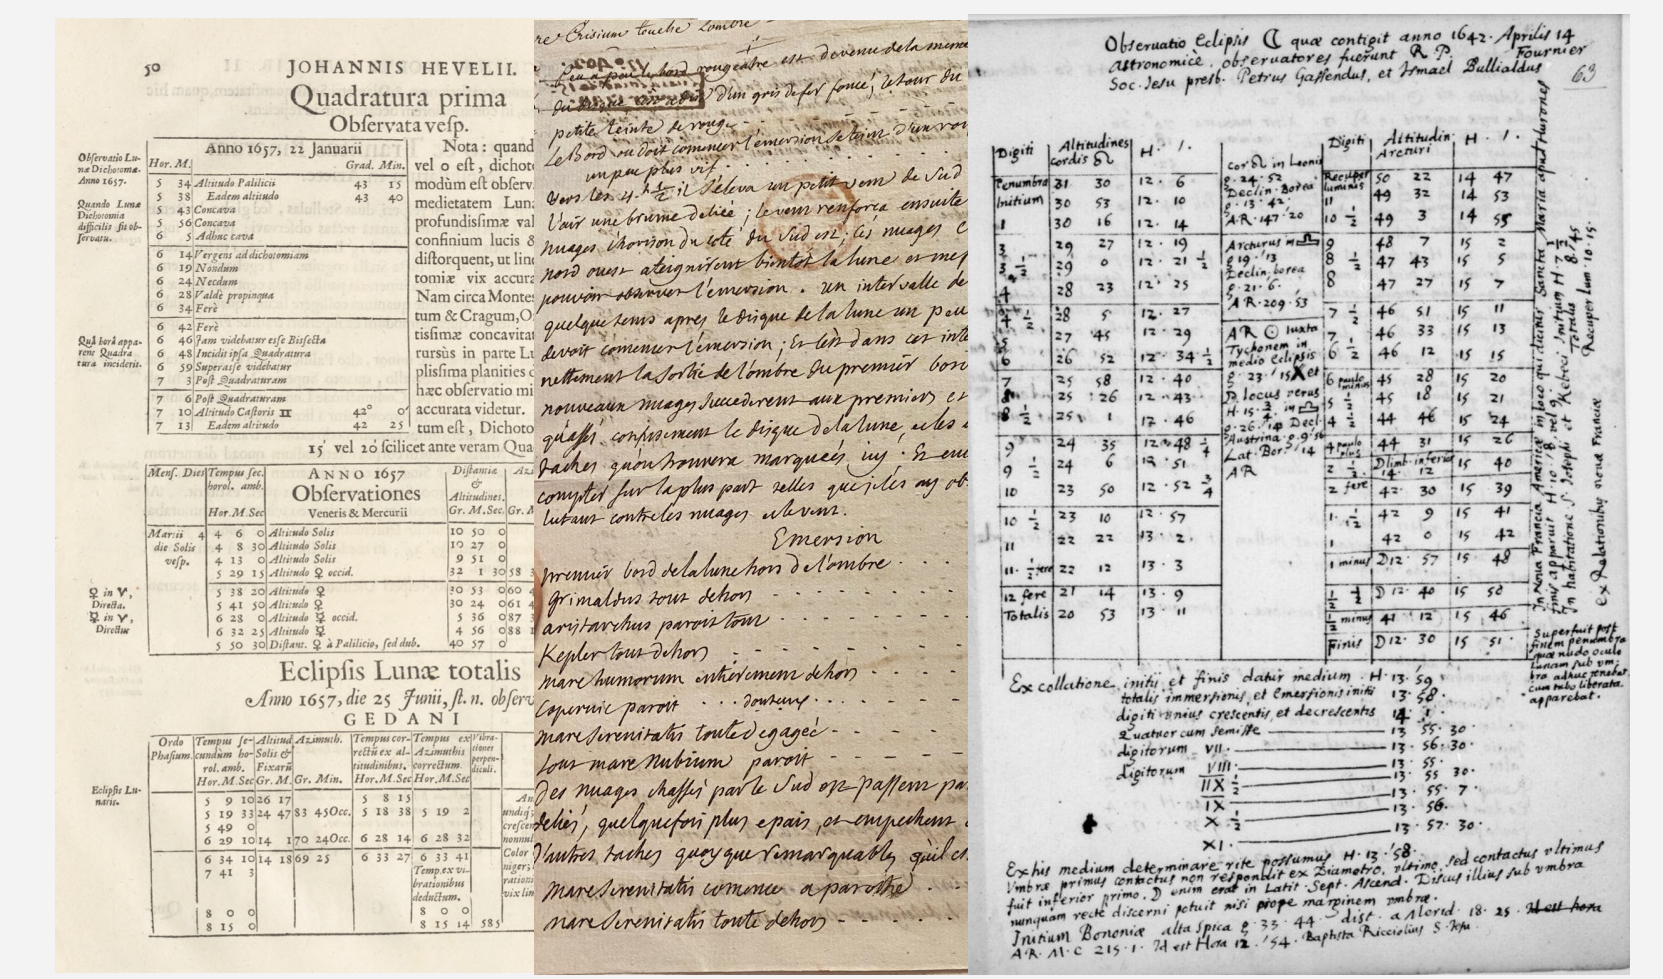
50 JOHANNIS HEVELII.

Quadratura prima
Obſervata veſp.

Obſervatio Lunæ Dichotomæ. Anno 1657.

Quando Luna Dichotomia difficilis ſit obſervatu.

| Hor. M. | Anno 1657, 22 Januarii | Grad. Min. |
|---|---|---|
| 5 34 | Altitudo Palilicii | 43 15 |
| 5 38 | Eadem altitudo | 43 40 |
| 5 43 | Concava | |
| 5 56 | Concava | |
| 6 5 | Adhuc cava | |
| 6 14 | Vergens ad dichotomiam | |
| 6 19 | Nondum | |
| 6 24 | Necdum | |
| 6 28 | Valdè propinqua | |
| 6 34 | Ferè | |
| 6 42 | Ferè | |
| 6 46 | Jam videbatur eſſe Biſecta | |
| 6 48 | Incidit ipſa Quadratura | |
| 6 59 | Superaſſe videbatur | |
| 7 3 | Poſt Quadraturam | |
| 7 6 | Poſt Quadraturam | |
| 7 10 | Altitudo Caſtoris II | 42° 0' |
| 7 13 | Eadem altitudo | 42 25 |

Quâ horâ apparente Quadratura inciderit.

Nota: quand vel o eſt, dichot modùm eſt obſerv medietatem Luna profundiſſimæ val confinium lucis & diſtorquent, ut lin tomiæ vix accura Nam circa Montes tum & Cragum,O tiſſimæ concavitat rurſus in parte L pliſſima planities c hæc obſervatio mi accurata videtur. tum eſt, Dichoto

15' vel 20' ſcilicet ante veram Qua

| Menſ. Dies | Tempus ſec. horol. amb. Hor.M.Sec | ANNO 1657 Obſervationes Veneris & Mercurii | Diſtantiæ & Altitudines. Gr. M.Sec |
|---|---|---|---|
| Martii 4 die Solis veſp. | 4 6 0 | Altitudo Solis | 10 50 0 |
| | 4 8 30 | Altitudo Solis | 10 27 0 |
| | 4 13 0 | Altitudo Solis | 9 51 0 |
| | 5 29 15 | Altitudo ☿ occid. | 32 1 30 |
| | 5 38 20 | Altitudo ♀ | 30 53 0 |
| | 5 41 50 | Altitudo ♀ | 30 24 0 |
| | 6 28 0 | Altitudo ☿ occid. | 5 36 0 |
| | 6 32 25 | Altitudo ☿ | 4 56 0 |
| | 5 50 30 | Diſtant. ♀ à Palilicio, ſed dub. | 40 57 0 |

♀ in ♈, Directa. ☿ in ♈, Directus

Eclipſis Lunæ totalis
Anno 1657, die 25 Junii, ſt. n. obſerv
GEDANI

Eclipſis Lunaris.

| Ordo Phaſium. | Tempus ſecundum horol. amb. Hor.M.Sec | Altitud. Solis & Fixarū Gr. M. | Azimuth. Gr. Min. | Tempus correctū ex altitudinibus. Hor.M.Sec | Tempus ex Azimuthis correctum. Hor.M.Sec | Vibrationes perpendiculi. |
|---|---|---|---|---|---|---|
| | 5 9 10 | 26 17 | | 5 8 15 | | |
| | 5 19 33 | 24 47 | 83 45Occ. | 5 18 38 | 5 19 2 | |
| | 5 49 0 | | | | | |
| | 6 29 10 | 14 1 | 70 24Occ. | 6 28 14 | 6 28 32 | |
| | 6 34 10 | 14 18 | 69 25 | 6 33 27 | 6 33 41 | |
| | 7 41 3 | | | | Temp. ex vibrationibus deductum. | |
| | 8 0 0 | | | | 8 0 0 | |
| | 8 15 0 | | | | 8 15 14 | 585 |

re Criſium toute l'ombre
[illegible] bord rougeâtre est devenu de la meme
du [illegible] d'un gris de fer foncé, et sur du
petite teinte de rouge
Le Bord ou doit commencer l'emersion de luire d'un rou
un peu plus vif
Vers les 4. 1/2 il s'eleva un petit vent de Sud
Vair une brume deliée ; le vent renforça ensuite
nuages d'horison du coté du Sud est, les nuages
nord ouest ateignirent bientot la lune, et m'e
pouvoir observer l'emersion. un intervalle de
quelque tems apres le disque de la lune un peu
devoit comencer l'emersion ; Et les dans cet inte
nettement la sortie de l'ombre du premier bor
nouveaux nuages succederent aux premiers et
quasi continuement le disque de la lune, et les
taches qu'on trouvera marquées ici : Si on
comptes sur la plus part celles qu'elles ny ob
lutant contre les nuages elevés.
Emersion
premier bord de la lune hors de l'ombre
Grimaldus tout dehors
aristarchus parois tout
Kepler tout dehors
mare humorum entierement dehors
Copernic parait . . . douteux
mare serenitatis toute degagée
tout mare Nubium parait
des nuages chassés par le Sud est passent pa
deliés, quelquefois plus epais, et empechent
d'autres taches quoyque remarquables qu'il
mare serenitatis commence a paroître
mare serenitatis toute dehors

Obseruatio Eclipsis ☾ quæ contigit anno 1642. Aprilis 14 Astronomicè. obseruatores fuerunt R.P. Fournier Soc. Iesu presb. Petrus Gassendus, et Ismael Bullialdus 63

| Digiti | Altitudines cordis ♌ | H. '. | |
|---|---|---|---|
| Penumbra | 31 30 | 12. 6 | cor ♌ in Leonis g. 24. 52 Declin. Borea g. 13. 42. AR. 147. 20 |
| Initium | 30 53 | 12. 10 | |
| 1 | 30 16 | 12. 14 | |
| 3 | 29 27 | 12. 19 | Arcturus g. 19. 13 Declin. borea g. 21. 6. AR. 209. 53 |
| 3 1/2 | 29 0 | 12. 21 1/2 | |
| 4 | 28 23 | 12. 25 | |
| 5 1/2 | 28 5 | 12. 27 | AR ☉ iuxta Tychonem in medio Eclipsis g. 23. 15 X |
| 6 | 27 45 | 12. 29 | |
| | 26 52 | 12. 34 1/2 | |
| 7 | 25 58 | 12. 40 | D. locus verus H. 15. 3. in ♏ g. 26. 15 p. Decl. Austrina g. 9. 5' Lat. Bor. 1/4 AR |
| 8 | 25 26 | 12. 43 | |
| 8 1/2 | 25 1 | 12. 46 | |
| 9 | 24 35 | 12. 48 1/4 | |
| 9 1/2 | 24 6 | 12. 51 | |
| 10 | 23 50 | 12. 52 3/4 | |
| 10 1/2 | 23 10 | 12. 57 | |
| 11 | 22 22 | 13. 2 | |
| 11 1/2 fere | 22 12 | 13. 3 | |
| 12 fere | 21 14 | 13. 9 | |
| Totalis | 20 53 | 13. 11 | |

| Digiti | Altitudin Arcturi | H. '. |
|---|---|---|
| Recipit luminis | 50 22 | 14 47 |
| 11 | 49 32 | 14 53 |
| 10 1/2 | 49 3 | 14 55 |
| 9 | 48 7 | 15 2 |
| 8 1/2 | 47 43 | 15 5 |
| 8 | 47 27 | 15 7 |
| 7 1/2 | 46 51 | 15 11 |
| 7 | 46 33 | 15 13 |
| 6 1/2 | 46 12 | 15 15 |
| 6 paulo minus | 45 28 | 15 20 |
| 5 | 45 18 | 15 21 |
| 4 1/2 | 44 46 | 15 24 |
| 4 paulo plus | 44 31 | 15 26 |
| 2 1/2 | D limb. inferior 44 12 | 15 40 |
| 2 fere | 42 30 | 15 39 |
| 1 1/2 | 42 9 | 15 41 |
| 1 | 42 0 | 15 42 |
| 1 minus | D 12. 57 | 15 48 |
| 1/2 | D 12. 40 | 15 50 |
| 1/4 minus | 41 12 | 15 46 |
| Finis | D 12. 30 | 15 51 |

In Noua Francia America in loco qui dicitur Sancta Maria apud Hurones fuit apparens H. 1 5/8 vel Kebeci Initium H. 7 5/8 In habitatione S. Ioseph et Totalis 8 45 Recuper. Lum 10. 15
Ex Relationibus nouæ Franciæ

Superfuit post finem penumbra quæ nudo oculo lunam sub umbra adhuc tenebat cum tubo liberata apparebat.

Ex collatione initii et finis datur medium H. 13. 59
totalis immersionis, et Emersionis initii 13. 58.
digiti unius crescentis, et decrescentis 14.
Quatuor cum semisse 13. 55. 30.
digitorum VII 13. 56. 30.
Digitorum VIII 13. 55.
VIII 1/2 13. 55 30.
IX 1/2 13. 55. 7.
IX 13. 56.
X 1/2 13. 57. 30.
XI

Ex his medium determinare rite possumus H. 13. 58. sed contactus ultimus umbræ primus contactus non respondit ex Diametro. ultimo fuit inferior primo. D enim erat in Latit. Sept. Ascend. Discus illius sub umbra nunquam recte discerni potuit nisi prope marginem umbræ.
Initium Bononiæ alta Spica g. 33. 44. dist. a Merid. 18. 25. Hora
A.R. M.C. 215. 1. id est Hora 12. 54. Baptista Ricciolius S. Iesu